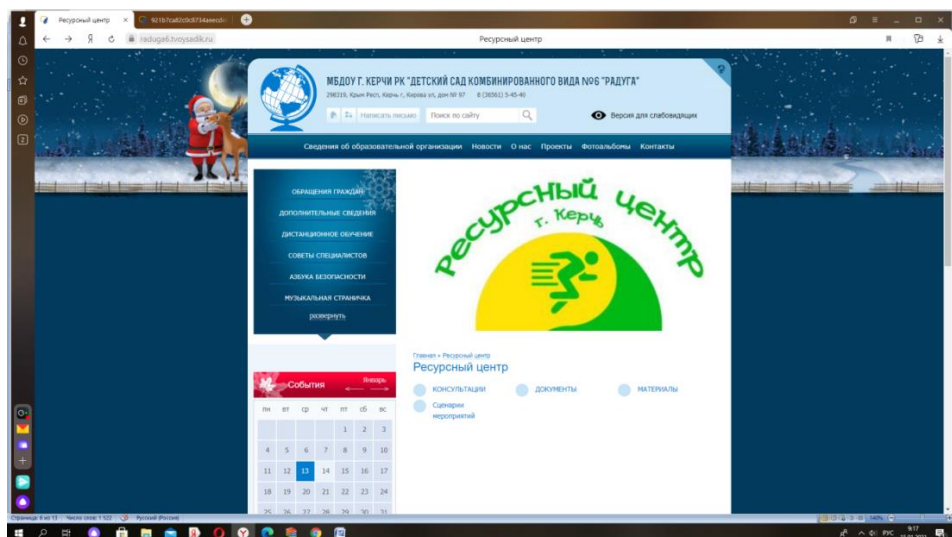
Ресурсный центр
921b7ca82c9c8734aeecdc
raduga6.tvoysadik.ru
Ресурсный центр

МБДОУ Г. КЕРЧИ РК "ДЕТСКИЙ САД КОМБИНИРОВАННОГО ВИДА №6 "РАДУГА"
298319, Крым Респ, Керчь г, Кирова ул, дом № 97 8 (36561) 5-45-40

Написать письмо
Поиск по сайту
Версия для слабовидящих

Сведения об образовательной организации Новости О нас Проекты Фотоальбомы Контакты

ОБРАЩЕНИЯ ГРАЖДАН
ДОПОЛНИТЕЛЬНЫЕ СВЕДЕНИЯ
ДИСТАНЦИОННОЕ ОБУЧЕНИЕ
СОВЕТЫ СПЕЦИАЛИСТОВ
АЗБУКА БЕЗОПАСНОСТИ
МУЗЫКАЛЬНАЯ СТРАНИЧКА
развернуть

Ресурсный центр г. Керчь

Главная » Ресурсный центр
Ресурсный центр
КОНСУЛЬТАЦИИ
ДОКУМЕНТЫ
МАТЕРИАЛЫ
Сценарии мероприятий

События
Январь

| пн | вт | ср | чт | пт | сб | вс |
|---|---|---|---|---|---|---|
| | | | | 1 | 2 | 3 |
| 4 | 5 | 6 | 7 | 8 | 9 | 10 |
| 11 | 12 | 13 | 14 | 15 | 16 | 17 |
| 18 | 19 | 20 | 21 | 22 | 23 | 24 |
| 25 | 26 | 27 | 28 | 29 | 30 | 31 |

Страница 6 из 13 Число слов: 1 522 Русский (Россия)
140%
РУС 9:17